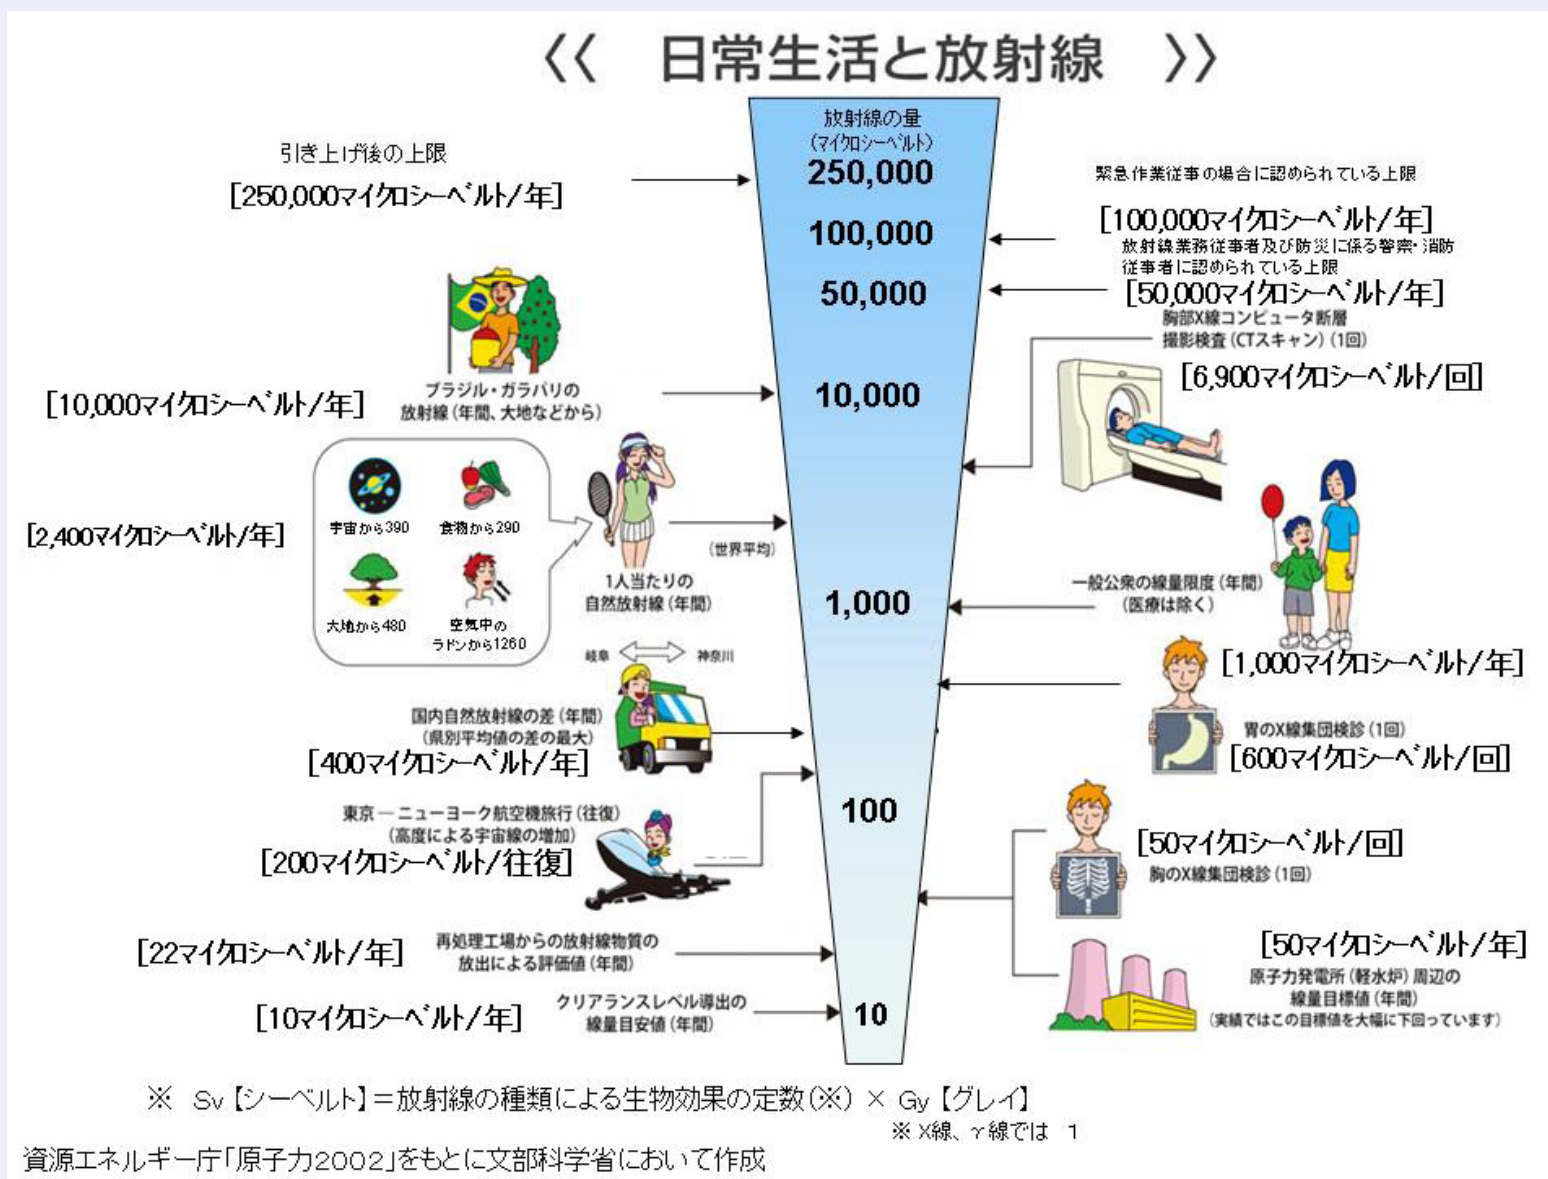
《《　日常生活と放射線　》》

放射線の量
(マイクロシーベルト)
250,000
100,000
50,000
10,000
1,000
100
10

引き上げ後の上限
[250,000マイクロシーベルト/年]

緊急作業従事の場合に認められている上限
[100,000マイクロシーベルト/年]
放射線業務従事者及び防災に係る警察・消防従事者に認められている上限
[50,000マイクロシーベルト/年]

胸部X線コンピュータ断層撮影検査(CTスキャン)(1回)
[6,900マイクロシーベルト/回]

[10,000マイクロシーベルト/年]
ブラジル・ガラパリの放射線(年間、大地などから)

[2,400マイクロシーベルト/年]
宇宙から390
食物から290
大地から480
空気中のラドンから1260
(世界平均)
1人当たりの自然放射線(年間)

一般公衆の線量限度(年間)
(医療は除く)
[1,000マイクロシーベルト/年]

岐阜
神奈川
国内自然放射線の差(年間)
(県別平均値の差の最大)
[400マイクロシーベルト/年]

胃のX線集団検診(1回)
[600マイクロシーベルト/回]

東京 ― ニューヨーク航空機旅行(往復)
(高度による宇宙線の増加)
[200マイクロシーベルト/往復]

[50マイクロシーベルト/回]
胸のX線集団検診(1回)

[22マイクロシーベルト/年]
再処理工場からの放射線物質の放出による評価値(年間)

[50マイクロシーベルト/年]
原子力発電所(軽水炉)周辺の線量目標値(年間)
(実績ではこの目標値を大幅に下回っています)

[10マイクロシーベルト/年]
クリアランスレベル導出の線量目安値(年間)

※ Sv【シーベルト】＝放射線の種類による生物効果の定数(※) × Gy【グレイ】
※X線、γ線では 1

資源エネルギー庁「原子力2002」をもとに文部科学省において作成